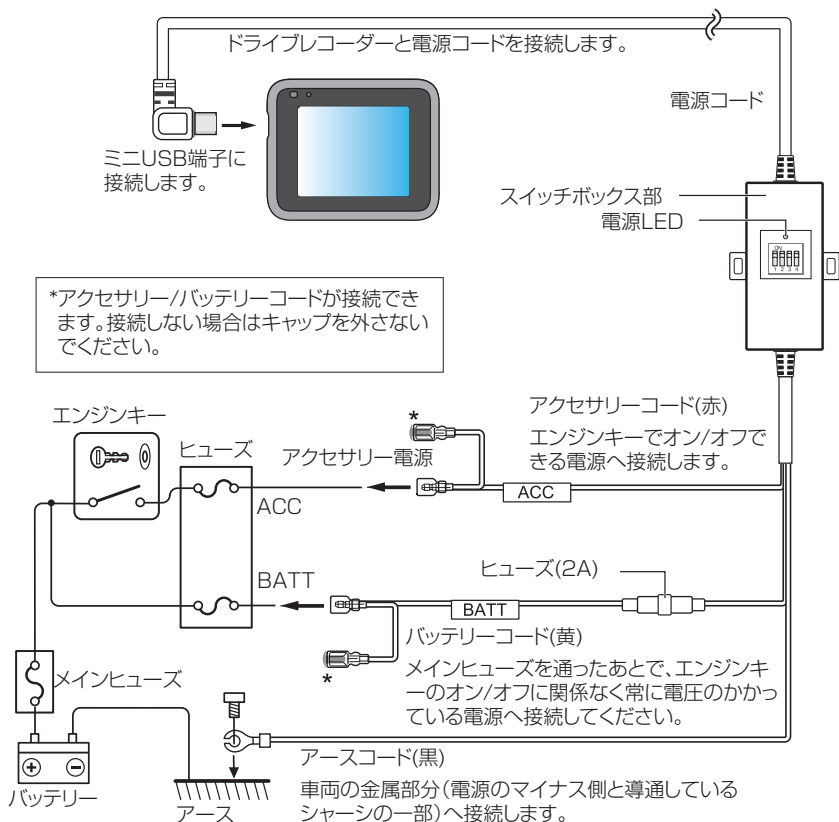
ドライブレコーダーと電源コードを接続します。

電源コード

ミニUSB端子に接続します。

スイッチボックス部

電源LED

ON
1 2 3 4

*アクセサリー/バッテリーコードが接続できます。接続しない場合はキャップを外さないでください。

エンジンキー

ヒューズ

アクセサリー電源

*

アクセサリーコード(赤)

エンジンキーでオン/オフできる電源へ接続します。

ACC

ACC

BATT

ヒューズ(2A)

BATT

バッテリーコード(黄)

*

メインヒューズを通ったあとで、エンジンキーのオン/オフに関係なく常に電圧のかかっている電源へ接続してください。

メインヒューズ

アースコード(黒)

車両の金属部分(電源のマイナス側と導通しているシャーシの一部)へ接続します。

バッテリー

アース